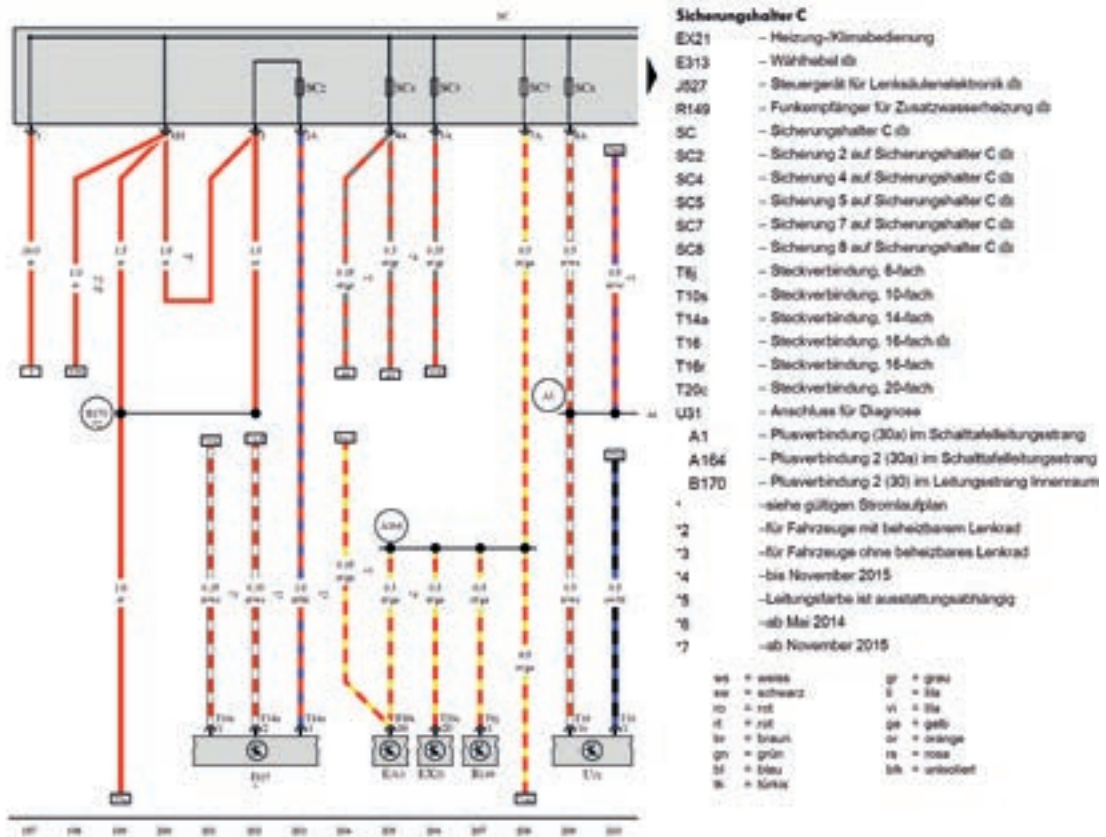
Sicherungshalter C

EX21 – Heizung-/Klimabedienung
E313 – Wählhebel
J527 – Steuergerät für Lenksäulenelektronik
R149 – Funkempfänger für Zusatzwasserheizung
SC – Sicherungshalter C
SC2 – Sicherung 2 auf Sicherungshalter C
SC4 – Sicherung 4 auf Sicherungshalter C
SC5 – Sicherung 5 auf Sicherungshalter C
SC7 – Sicherung 7 auf Sicherungshalter C
SC8 – Sicherung 8 auf Sicherungshalter C
T6j – Steckverbindung, 6-fach
T10s – Steckverbindung, 10-fach
T14a – Steckverbindung, 14-fach
T16 – Steckverbindung, 16-fach
T16r – Steckverbindung, 16-fach
T20c – Steckverbindung, 20-fach
U31 – Anschluss für Diagnose
A1 – Plusverbindung (30a) im Schalttafelleitungsstrang
A164 – Plusverbindung 2 (30a) im Schalttafelleitungsstrang
B170 – Plusverbindung 2 (30) im Leitungsstrang Innenraum
* -siehe gültigen Stromlaufplan
*2 -für Fahrzeuge mit beheizbarem Lenkrad
*3 -für Fahrzeuge ohne beheizbares Lenkrad
*4 -bis November 2015
*5 -Leitungsfarbe ist ausstattungsabhängig
*6 -ab Mai 2014
*7 -ab November 2015

ws = weiss
sw = schwarz
ro = rot
rt = rot
br = braun
gn = grün
bl = blau
tk = türkis
gr = grau
li = lila
vi = lila
ge = gelb
or = orange
rs = rosa
bk = unbelegt

SC
SC2 SC4 SC5 SC7 SC8
B170
A1
A164
J527
EX21 EX23 R149
U31

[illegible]